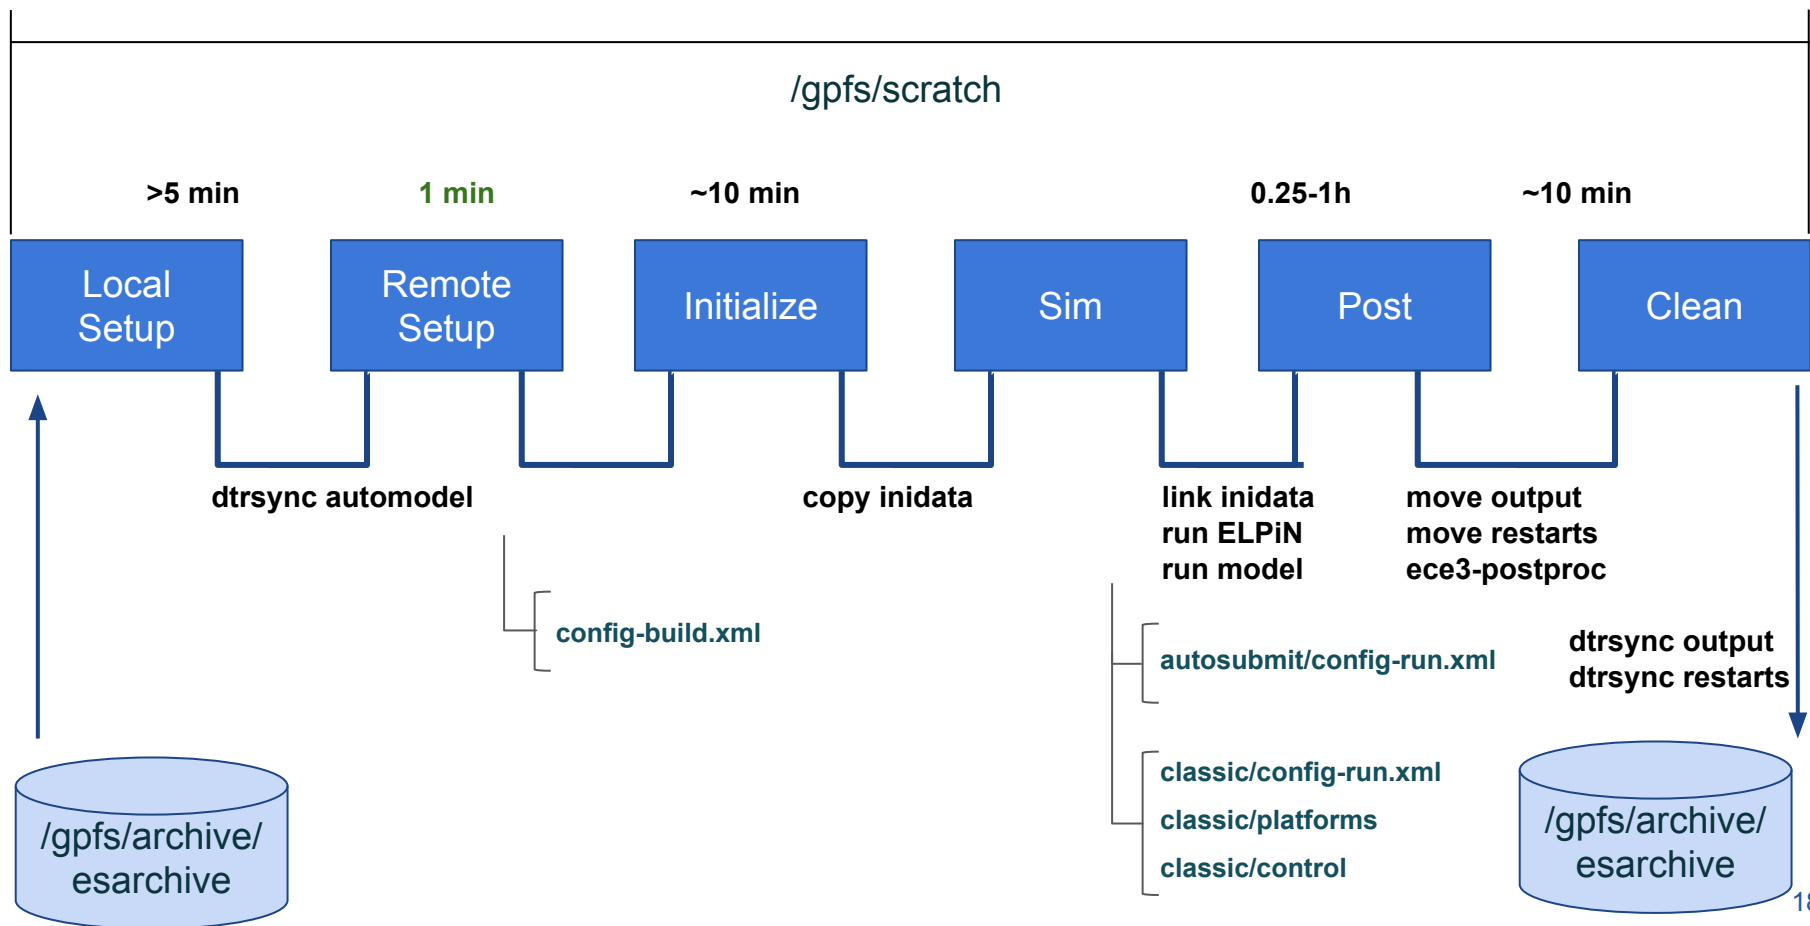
/gpfs/scratch

>5 min

1 min

~10 min

0.25-1h

~10 min

Local Setup

Remote Setup

Initialize

Sim

Post

Clean

dtrsync automodel

copy inidata

link inidata
run ELPiN
run model

move output
move restarts
ece3-postproc

config-build.xml

autosubmit/config-run.xml

dtrsync output
dtrsync restarts

classic/config-run.xml
classic/platforms
classic/control

/gpfs/archive/ esarchive

/gpfs/archive/ esarchive

18